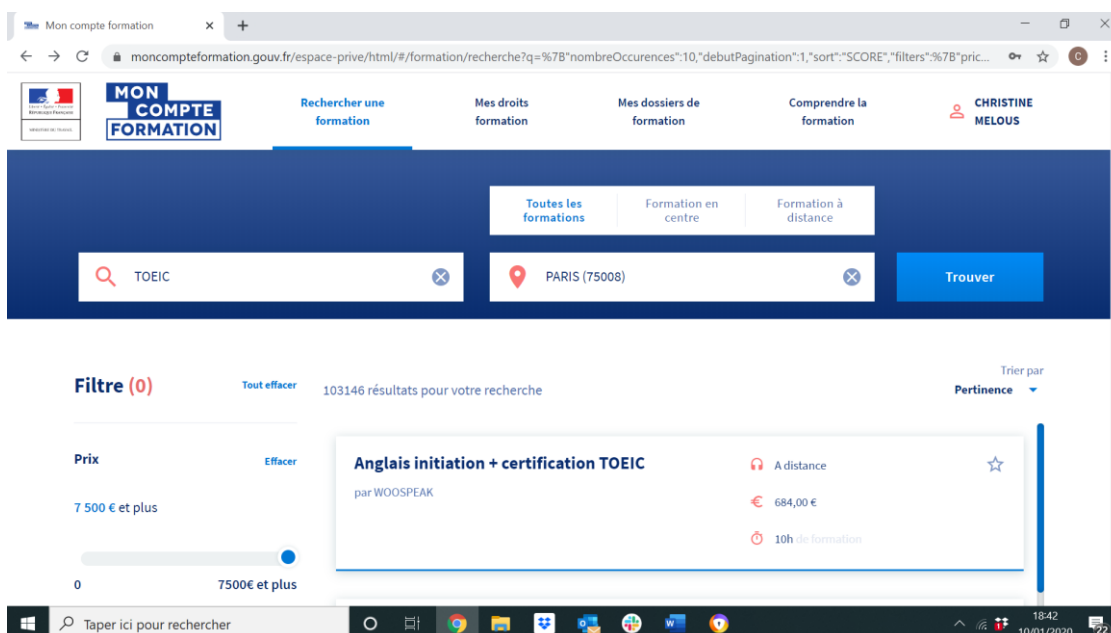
Mon compte formation ×
+
moncompteformation.gouv.fr/espace-prive/html/#/formation/recherche?q=%7B"nombreOccurences":10,"debutPagination":1,"sort":"SCORE","filters":%7B"pric...

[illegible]
MINISTÈRE DU TRAVAIL

MON COMPTE FORMATION

Rechercher une formation
Mes droits formation
Mes dossiers de formation
Comprendre la formation
CHRISTINE MELOUS

Toutes les formations
Formation en centre
Formation à distance

TOEIC
PARIS (75008)
Trouver

Filtre (0)
Tout effacer
103146 résultats pour votre recherche
Trier par
Pertinence

Prix
Effacer
7 500 € et plus
0
7500€ et plus

Anglais initiation + certification TOEIC
par WOOSPEAK
A distance
684,00 €
10h de formation

Taper ici pour rechercher
18:42
10/01/2020
22